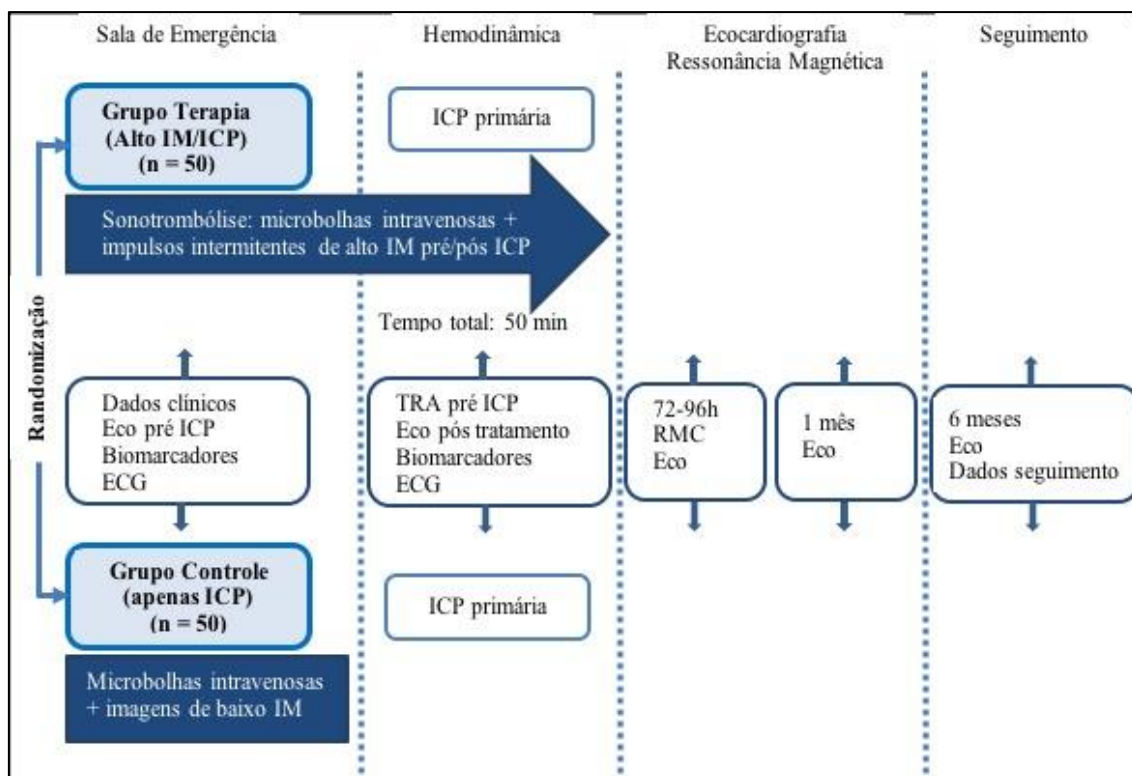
Sala de Emergência

Hemodinâmica

Ecocardiografia
Ressonância Magnética

Seguimento

Grupo Terapia
(Alto IM/ICP)
(n = 50)

ICP primária

Sonotrombólise: microbolhas intravenosas + impulsos intermitentes de alto IM pré/pós ICP

Randomização

Tempo total: 50 min

Dados clínicos
Eco pré ICP
Biomarcadores
ECG

TRA pré ICP
Eco pós tratamento
Biomarcadores
ECG

72-96h
RMC
Eco

1 mês
Eco

6 meses
Eco
Dados seguimento

Grupo Controle
(apenas ICP)
(n = 50)

ICP primária

Microbolhas intravenosas + imagens de baixo IM